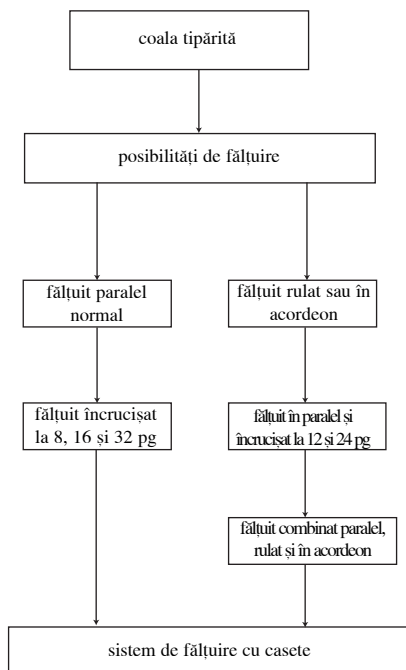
coala tipărită

posibilități de fălțuire

fălțuit paralel normal

fălțuit rulat sau în acordeon

fălțuit încrucișat la 8, 16 și 32 pg

fălțuit în paralel și încrucișat la 12 și 24 pg

fălțuit combinat paralel, rulat și în acordeon

sistem de fălțuire cu casete